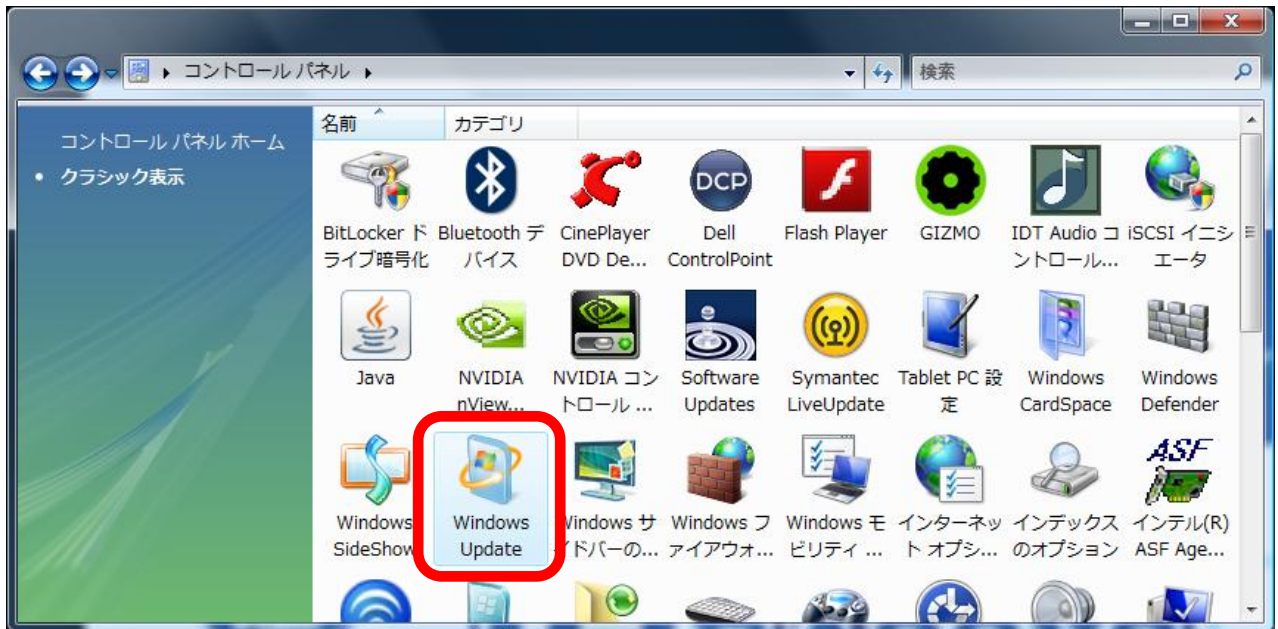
コントロール パネル ▸

検索

コントロール パネル ホーム

• クラシック表示

名前

カテゴリ

DCP

BitLocker ドライブ暗号化

Bluetooth デバイス

CinePlayer DVD De...

Dell ControlPoint

Flash Player

GIZMO

IDT Audio コントロール...

iSCSI イニシエータ

Java

NVIDIA nView...

NVIDIA コントロール ...

Software Updates

Symantec LiveUpdate

Tablet PC 設定

Windows CardSpace

Windows Defender

Windows SideShow

Windows Update

Windows サイドバーの...

Windows ファイアウォ...

Windows モビリティ ...

インターネット オプシ...

インデックスのオプション

ASF

インテル(R) ASF Age...